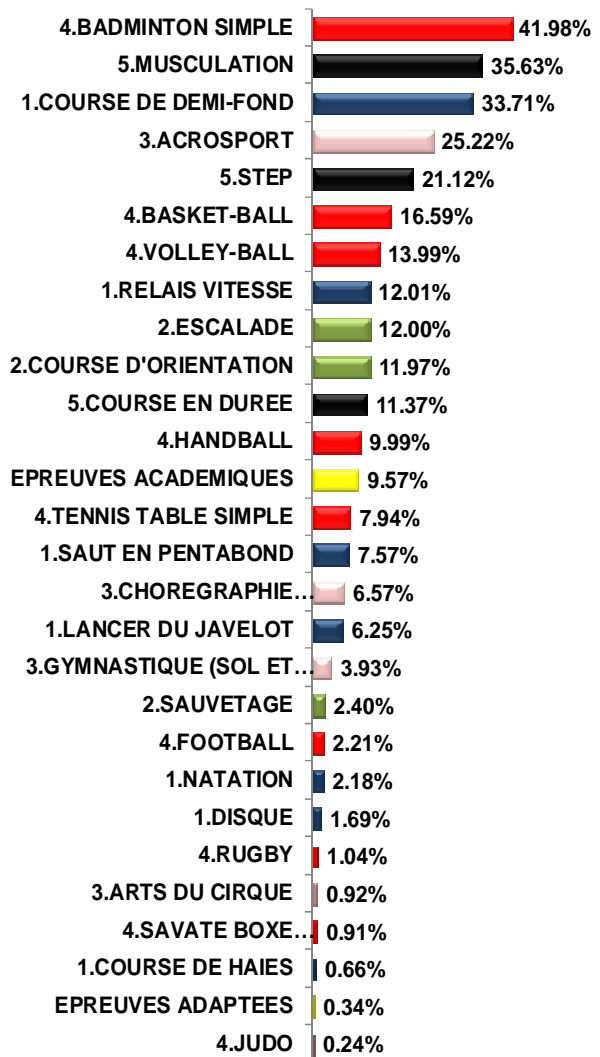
| | |
|---|---|
| 4.BADMINTON SIMPLE | 41.98% |
| 5.MUSCULATION | 35.63% |
| 1.COURSE DE DEMI-FOND | 33.71% |
| 3.ACROSPORT | 25.22% |
| 5.STEP | 21.12% |
| 4.BASKET-BALL | 16.59% |
| 4.VOLLEY-BALL | 13.99% |
| 1.RELAIS VITESSE | 12.01% |
| 2.ESCALADE | 12.00% |
| 2.COURSE D'ORIENTATION | 11.97% |
| 5.COURSE EN DUREE | 11.37% |
| 4.HANDBALL | 9.99% |
| EPREUVES ACADEMIQUES | 9.57% |
| 4.TENNIS TABLE SIMPLE | 7.94% |
| 1.SAUT EN PENTABOND | 7.57% |
| 3.CHOREGRAPHIE… | 6.57% |
| 1.LANCER DU JAVELOT | 6.25% |
| 3.GYMNASTIQUE (SOL ET… | 3.93% |
| 2.SAUVETAGE | 2.40% |
| 4.FOOTBALL | 2.21% |
| 1.NATATION | 2.18% |
| 1.DISQUE | 1.69% |
| 4.RUGBY | 1.04% |
| 3.ARTS DU CIRQUE | 0.92% |
| 4.SAVATE BOXE… | 0.91% |
| 1.COURSE DE HAIES | 0.66% |
| EPREUVES ADAPTEES | 0.34% |
| 4.JUDO | 0.24% |